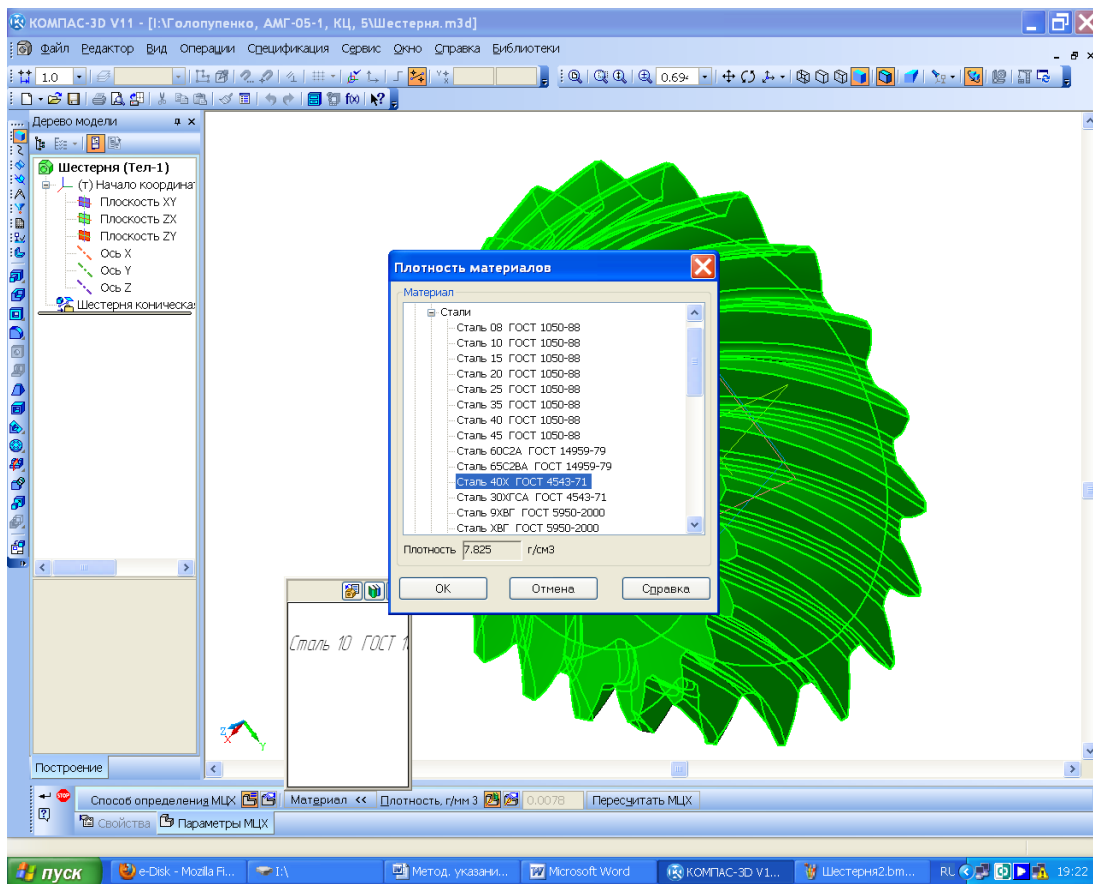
КОМПАС-3D V11 - [I:\Голопупенко, АМГ-05-1, КЦ, 5\Шестерня.m3d]

Файл Редактор Вид Операции Спецификация Сервис Окно Справка Библиотеки

1.0

0.69

Дерево модели

Шестерня (Тел-1)
(т) Начало координат
Плоскость XY
Плоскость ZX
Плоскость ZY
Ось X
Ось Y
Ось Z
Шестерня коническая

Плотность материалов

Материал

Стали
Сталь 08 ГОСТ 1050-88
Сталь 10 ГОСТ 1050-88
Сталь 15 ГОСТ 1050-88
Сталь 20 ГОСТ 1050-88
Сталь 25 ГОСТ 1050-88
Сталь 35 ГОСТ 1050-88
Сталь 40 ГОСТ 1050-88
Сталь 45 ГОСТ 1050-88
Сталь 60С2А ГОСТ 14959-79
Сталь 65С2ВА ГОСТ 14959-79
Сталь 40Х ГОСТ 4543-71
Сталь 30ХГСА ГОСТ 4543-71
Сталь 9ХВГ ГОСТ 5950-2000
Сталь ХВГ ГОСТ 5950-2000

Плотность 7.825 г/см3

OK Отмена Справка

Сталь 10 ГОСТ 1

Построение

Способ определения МЦХ Материал << Плотность, г/мм 3 0.0078 Пересчитать МЦХ

Свойства Параметры МЦХ

пуск e-Disk - Mozilla Fi... I:\ Метод. указани... Microsoft Word КОМПАС-3D V1... Шестерня2.bm... RL 19:22